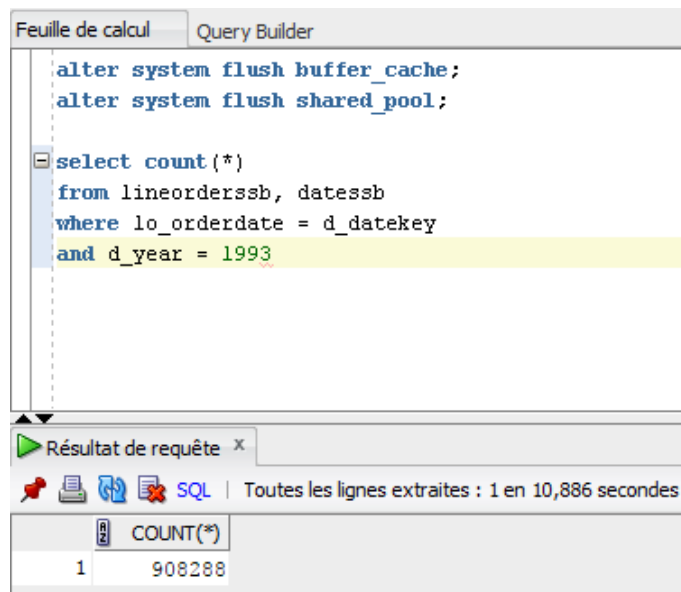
Feuille de calcul Query Builder

alter system flush buffer_cache;
alter system flush shared_pool;

select count(*)
from lineorderssb, datessb
where lo_orderdate = d_datekey
and d_year = 1993

Résultat de requête ×

SQL | Toutes les lignes extraites : 1 en 10,886 secondes

| | COUNT(*) |
|---|---|
| 1 | 908288 |